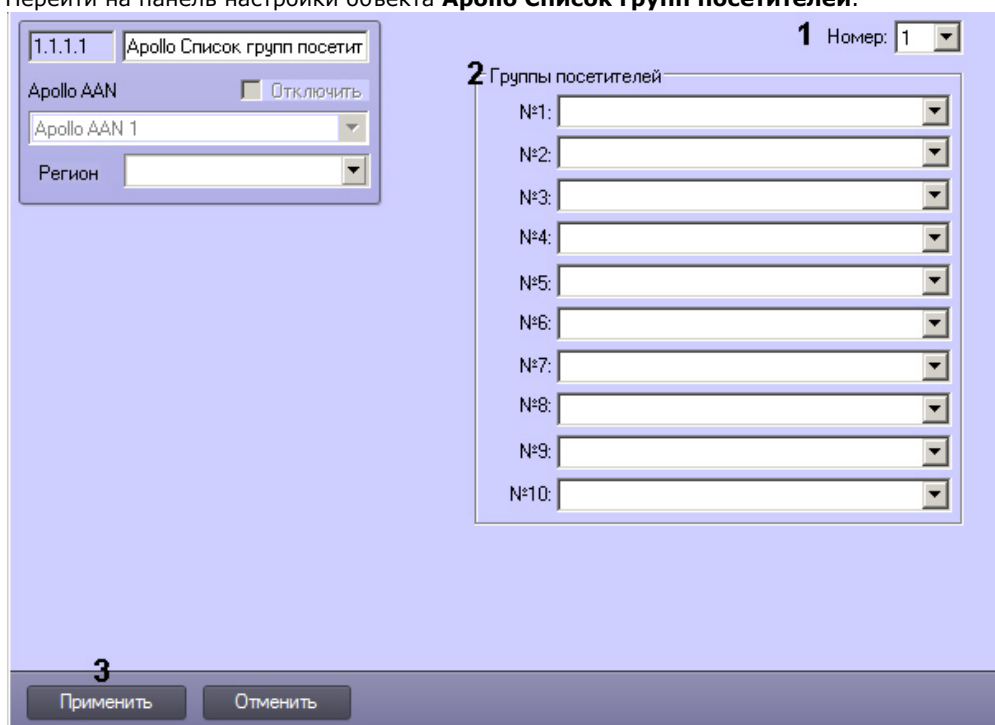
Перейти на панель настройки объекта **Apollo Список групп посетителей**.

1.1.1.1 Apollo Список групп посетит

Apollo AAN Отключить

Apollo AAN 1

Регион

1 Номер: 1

2 Группы посетителей

№1:

№2:

№3:

№4:

№5:

№6:

№7:

№8:

№9:

№10:

3

Применить Отменить